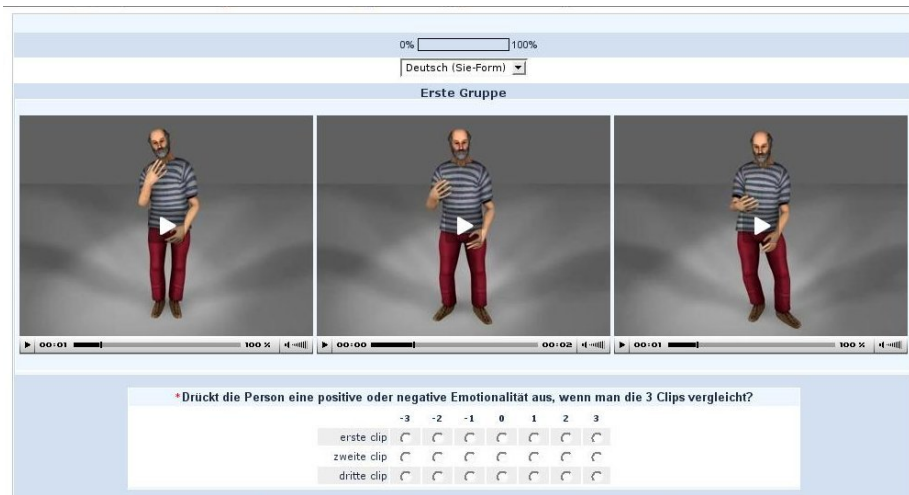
0% 100%

Deutsch (Sie-Form)

Erste Gruppe

00:01 100 %

00:00 00:02

00:01 100 %

*Drückt die Person eine positive oder negative Emotionalität aus, wenn man die 3 Clips vergleicht?

| | -3 | -2 | -1 | 0 | 1 | 2 | 3 |
|---|---|---|---|---|---|---|---|
| erste clip | | | | | | | |
| zweite clip | | | | | | | |
| dritte clip | | | | | | | |